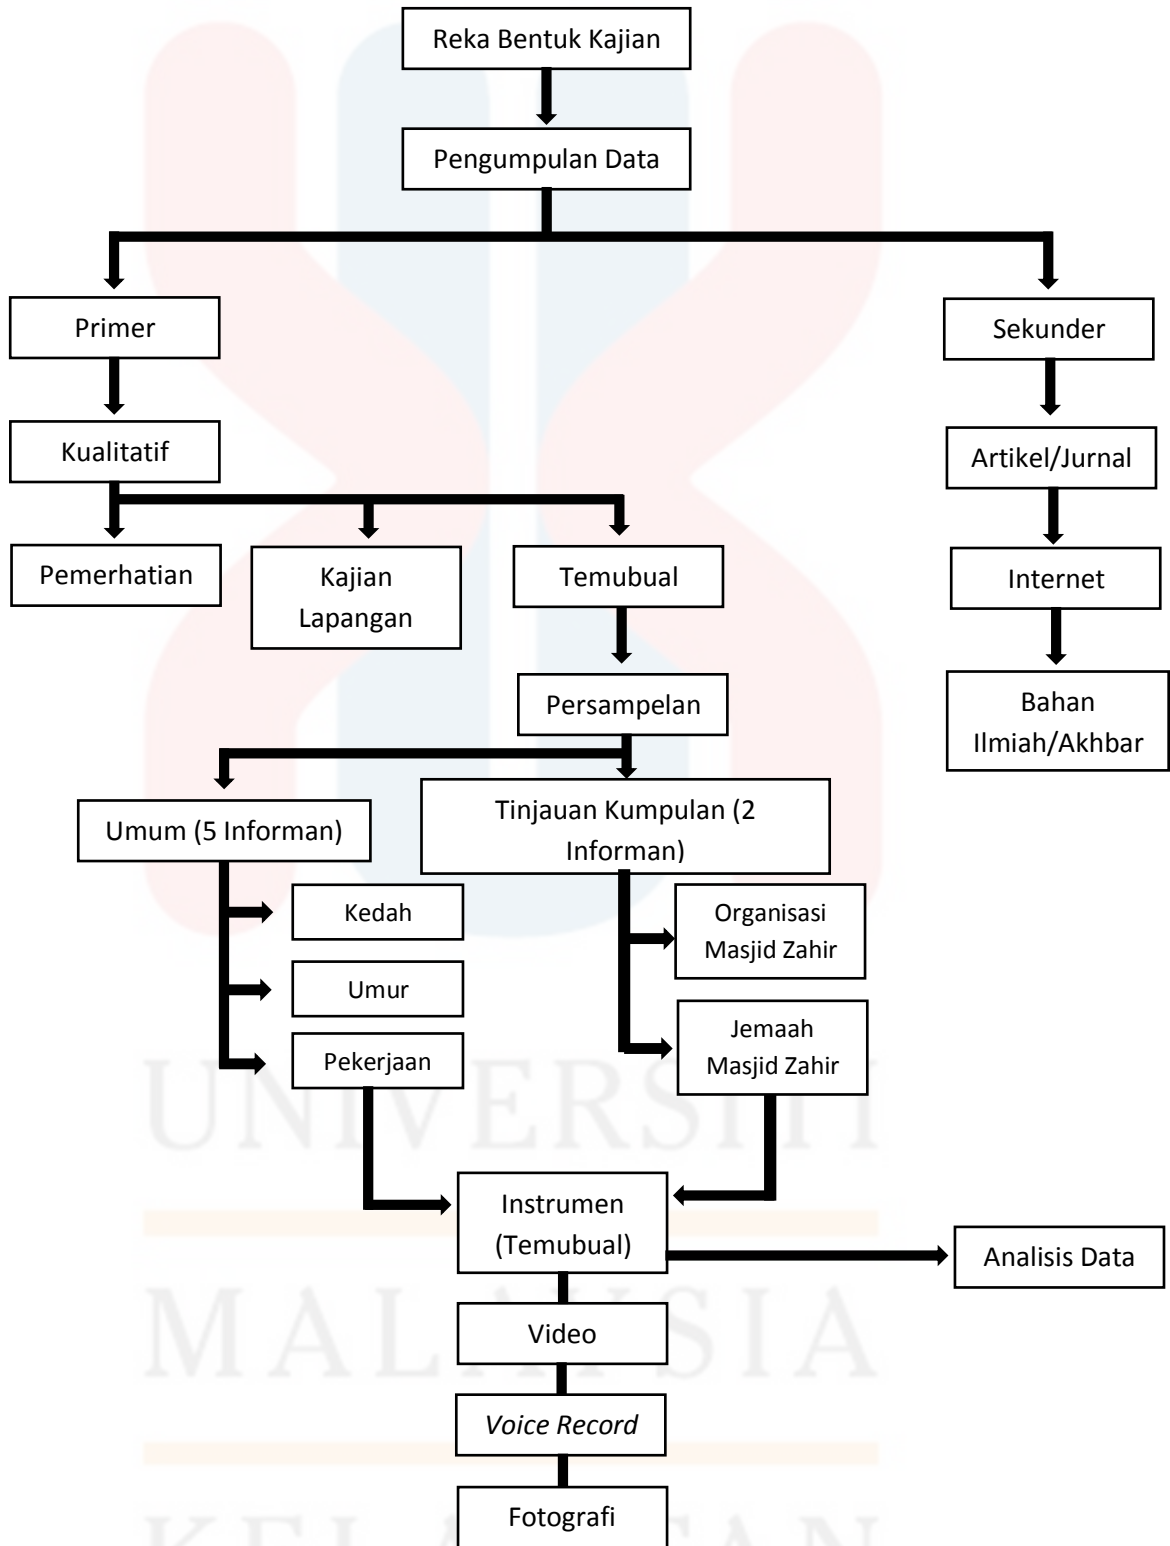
Reka Bentuk Kajian

Pengumpulan Data

Primer

Sekunder

Kualitatif

Artikel/Jurnal

Pemerhatian

Kajian Lapangan

Temubual

Internet

Persampelan

Bahan Ilmiah/Akhbar

Umum (5 Informan)

Tinjauan Kumpulan (2 Informan)

Kedah

Umur

Pekerjaan

Organisasi Masjid Zahir

Jemaah Masjid Zahir

Instrumen (Temubual)

Analisis Data

Video

Voice Record

Fotografi

UNIVERSITI

MALAYSIA

KELANTAN